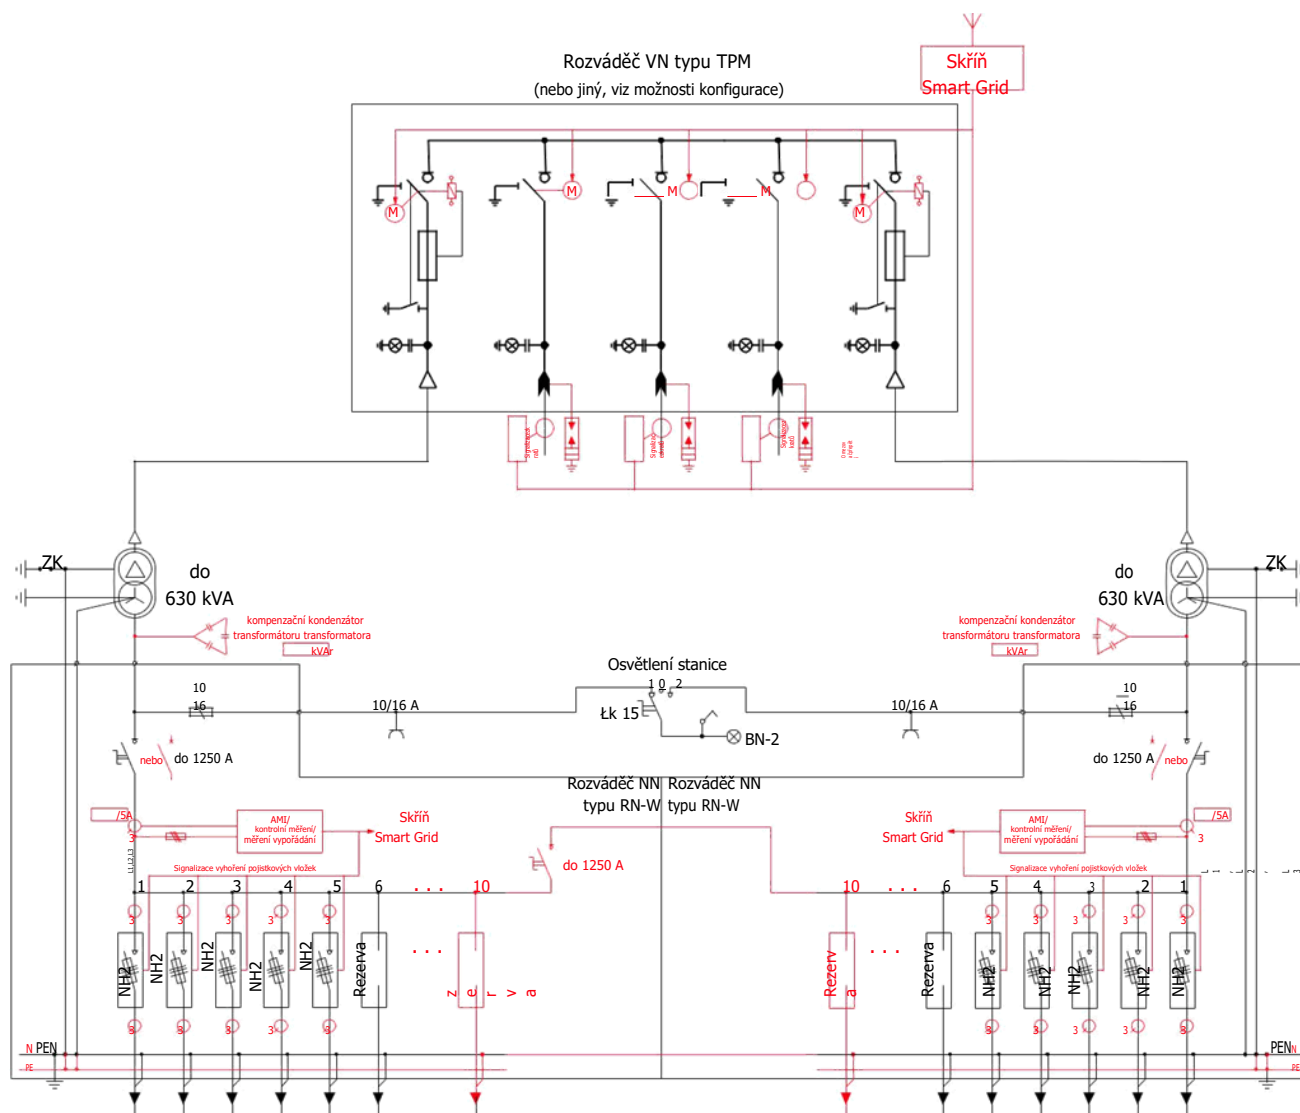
Rozváděč VN typu TPM
(nebo jiný, viz možnosti konfigurace)

Skříň
Smart Grid

M M M M M M

ZK
do
630 kVA

do
630 kVA
ZK

kompenzační kondenzátor
transformátoru transformatora
kVAr

kompenzační kondenzátor
transformátoru transformatora
kVAr

Osvětlení stanice
1 0 2
Łk 15
BN-2

10
16
10/16 A

10/16 A
10
16

nebo do 1250 A

do 1250 A nebo

Rozváděč NN
typu RN-W

Rozváděč NN
typu RN-W

/5A
AMI/
kontrolní měření/
měření vypořádání
Skříň
Smart Grid

Skříň
Smart Grid
AMI/
kontrolní měření/
měření vypořádání
/5A

do 1250 A

Signalizace vyhoření pojistkových vložek

Signalizace vyhoření pojistkových vložek

1 2 3 4 5 6 . . . 10

10 . . . 6 5 4 3 2 1

NH2 NH2 NH2 NH2 NH2 Rezerva . . . Rezerva

Rezerva . . . Rezerva NH2 NH2 NH2 NH2 NH2

N PEN
PE

PEN N
PE